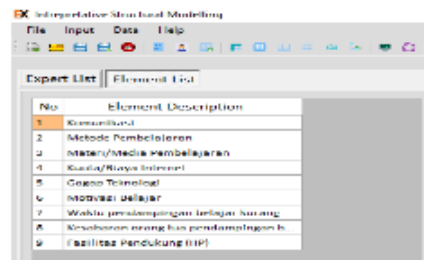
Interpretative Structural Modelling

File Input Data Help

Expert List | Element List

| No | Element Description |
|---|---|
| 1 | Komunikasi |
| 2 | Metode Pembelajaran |
| 3 | Materi/Media Pembelajaran |
| 4 | Kuota/Biaya Internet |
| 5 | Gagap Teknologi |
| 6 | Motivasi Belajar |
| 7 | Waktu pendampingan belajar kurang |
| 8 | Kesibukan orang tua pendampingan b |
| 9 | Fasilitas Pendukung (HP) |